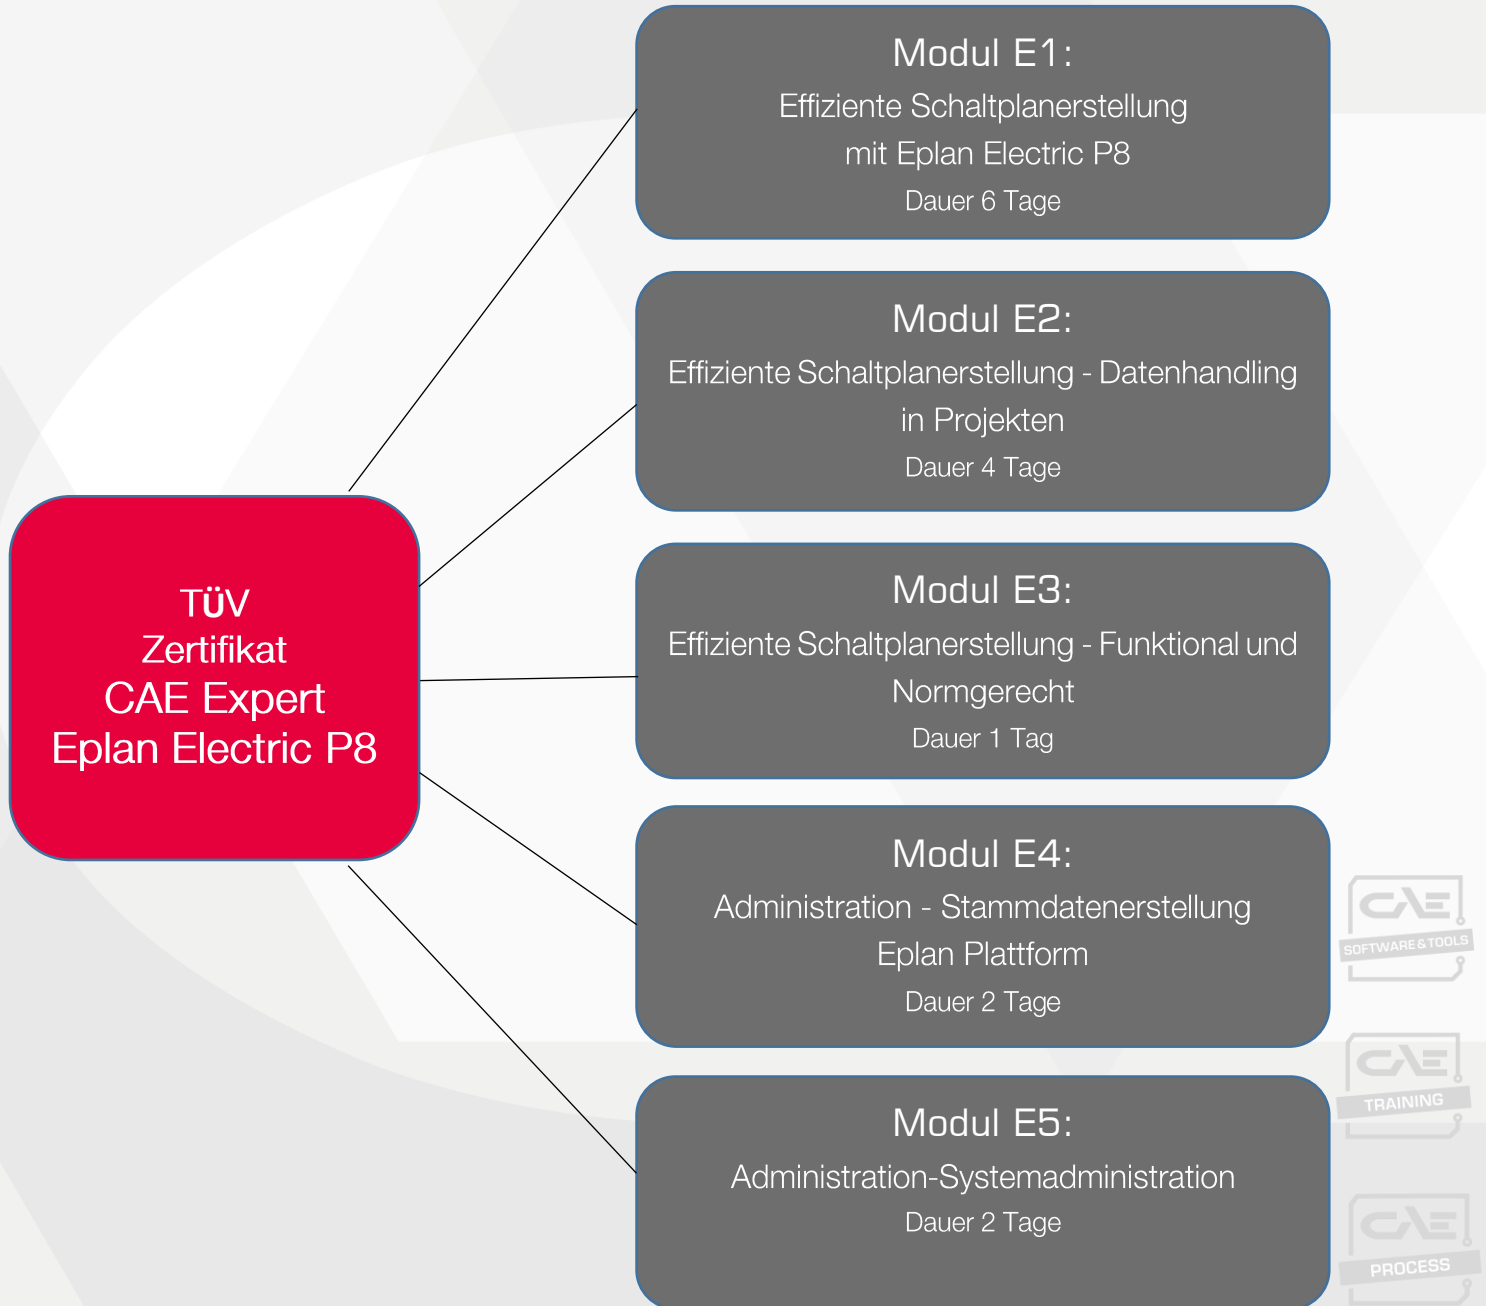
TÜV
Zertifikat
CAE Expert
Eplan Electric P8

Modul E1:
Effiziente Schaltplanerstellung mit Eplan Electric P8
Dauer 6 Tage

Modul E2:
Effiziente Schaltplanerstellung - Datenhandling in Projekten
Dauer 4 Tage

Modul E3:
Effiziente Schaltplanerstellung - Funktional und Normgerecht
Dauer 1 Tag

Modul E4:
Administration - Stammdatenerstellung Eplan Plattform
Dauer 2 Tage

Modul E5:
Administration-Systemadministration
Dauer 2 Tage

CAE
SOFTWARE & TOOLS

CAE
TRAINING

CAE
PROCESS